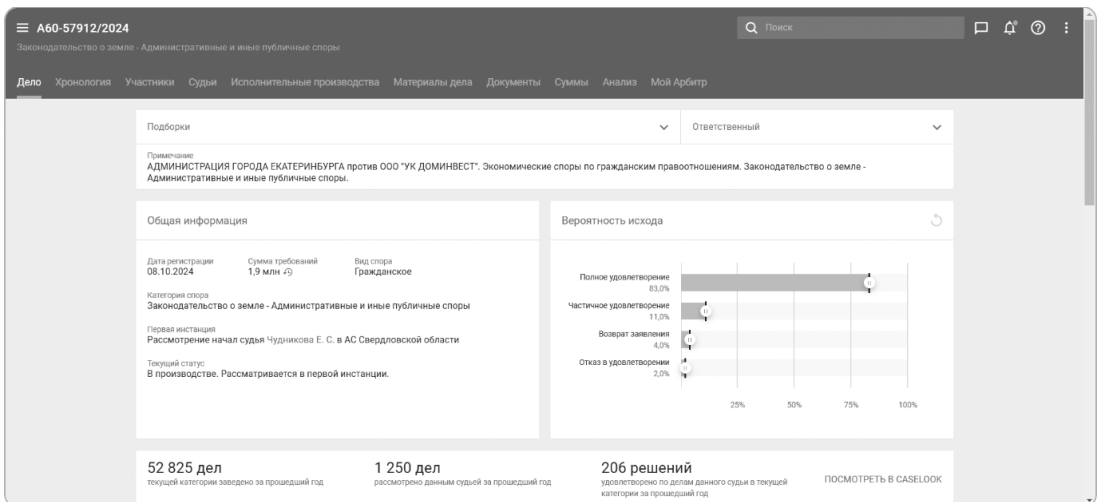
≡ А60-57912/2024
Законодательство о земле - Административные и иные публичные споры

Поиск

Дело Хронология Участники Судьи Исполнительные производства Материалы дела Документы Суммы Анализ Мой Арбитр

Подборки

Ответственный

Примечание
АДМИНИСТРАЦИЯ ГОРОДА ЕКАТЕРИНБУРГА против ООО "УК ДОМИНВЕСТ". Экономические споры по гражданским правоотношениям. Законодательство о земле - Административные и иные публичные споры.

Общая информация

Дата регистрации
08.10.2024

Сумма требований
1,9 млн

Вид спора
Гражданское

Категория спора
Законодательство о земле - Административные и иные публичные споры

Первая инстанция
Рассмотрение начал судья Чудникова Е. С. в АС Свердловской области

Текущий статус
В производстве. Рассматривается в первой инстанции.

Вероятность исхода

Полное удовлетворение
83,0%

Частичное удовлетворение
11,0%

Возврат заявления
4,0%

Отказ в удовлетворении
2,0%

25% 50% 75% 100%

52 825 дел
текущей категории заведено за прошедший год

1 250 дел
рассмотрено данным судьей за прошедший год

206 решений
удовлетворено по делам данного судьи в текущей категории за прошедший год

ПОСМОТРЕТЬ В CASELOOK